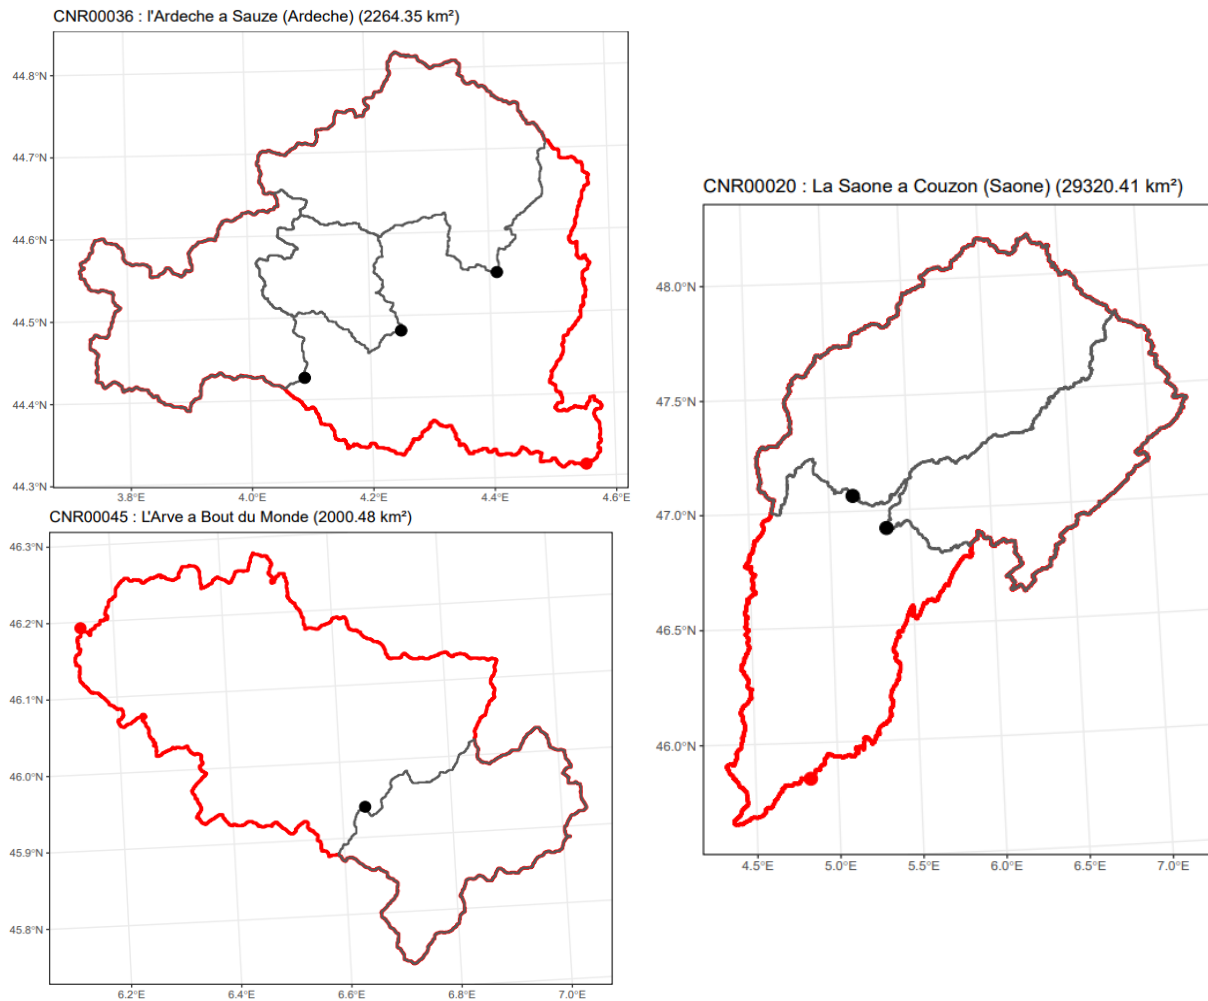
CNR00036 : l'Ardeche a Sauze (Ardeche) (2264.35 km²)

44.8°N
44.7°N
44.6°N
44.5°N
44.4°N
44.3°N
3.8°E
4.0°E
4.2°E
4.4°E
4.6°E

CNR00020 : La Saone a Couzon (Saone) (29320.41 km²)

48.0°N
47.5°N
47.0°N
46.5°N
46.0°N
4.5°E
5.0°E
5.5°E
6.0°E
6.5°E
7.0°E

CNR00045 : L'Arve a Bout du Monde (2000.48 km²)

46.3°N
46.2°N
46.1°N
46.0°N
45.9°N
45.8°N
6.2°E
6.4°E
6.6°E
6.8°E
7.0°E